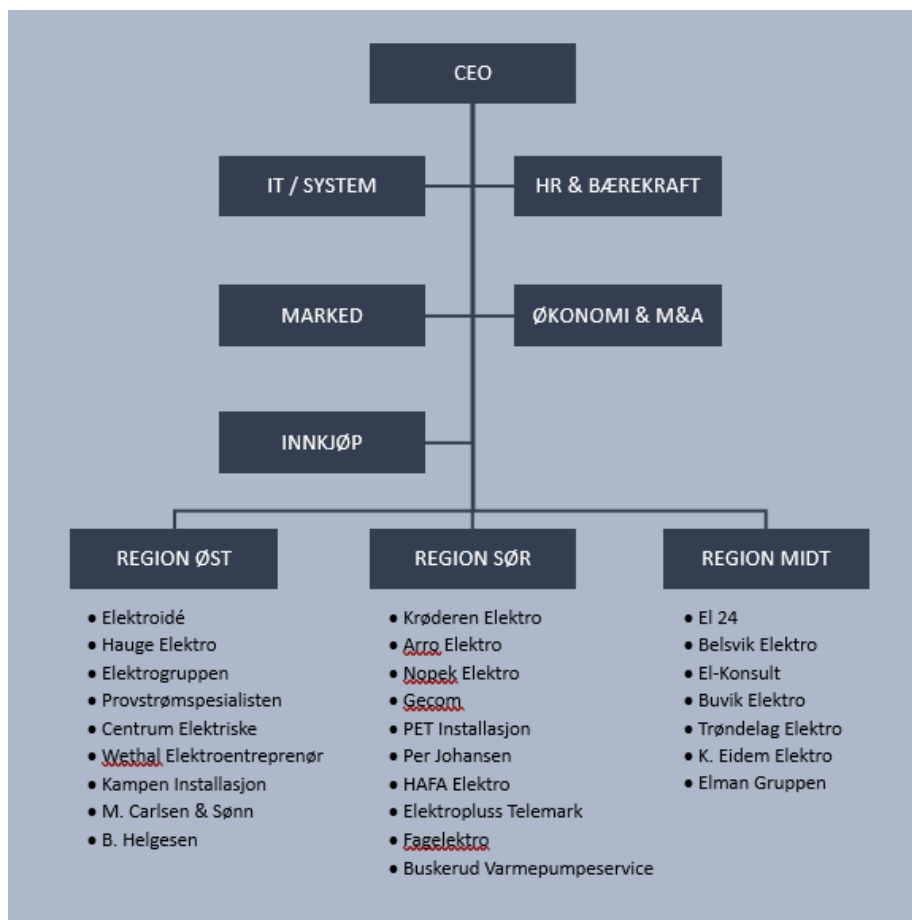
CEO

IT / SYSTEM

HR & BÆREKRAFT

MARKED

ØKONOMI & M&A

INNKJØP

REGION ØST

REGION SØR

REGION MIDT

- Elektroidé
- Hauge Elektro
- Elektrogruppen
- Provstrømspesialisten
- Centrum Elektriske
- Wethal Elektroentreprenør
- Kampen Installasjon
- M. Carlsen & Sønn
- B. Helgesen

- Krøderen Elektro
- Arro Elektro
- Nopek Elektro
- Gecom
- PET Installasjon
- Per Johansen
- HAFA Elektro
- Elektropluss Telemark
- Fagelektro
- Buskerud Varmepumpeservice

- El 24
- Belsvik Elektro
- El-Konsult
- Buvik Elektro
- Trøndelag Elektro
- K. Eidem Elektro
- Elman Gruppen